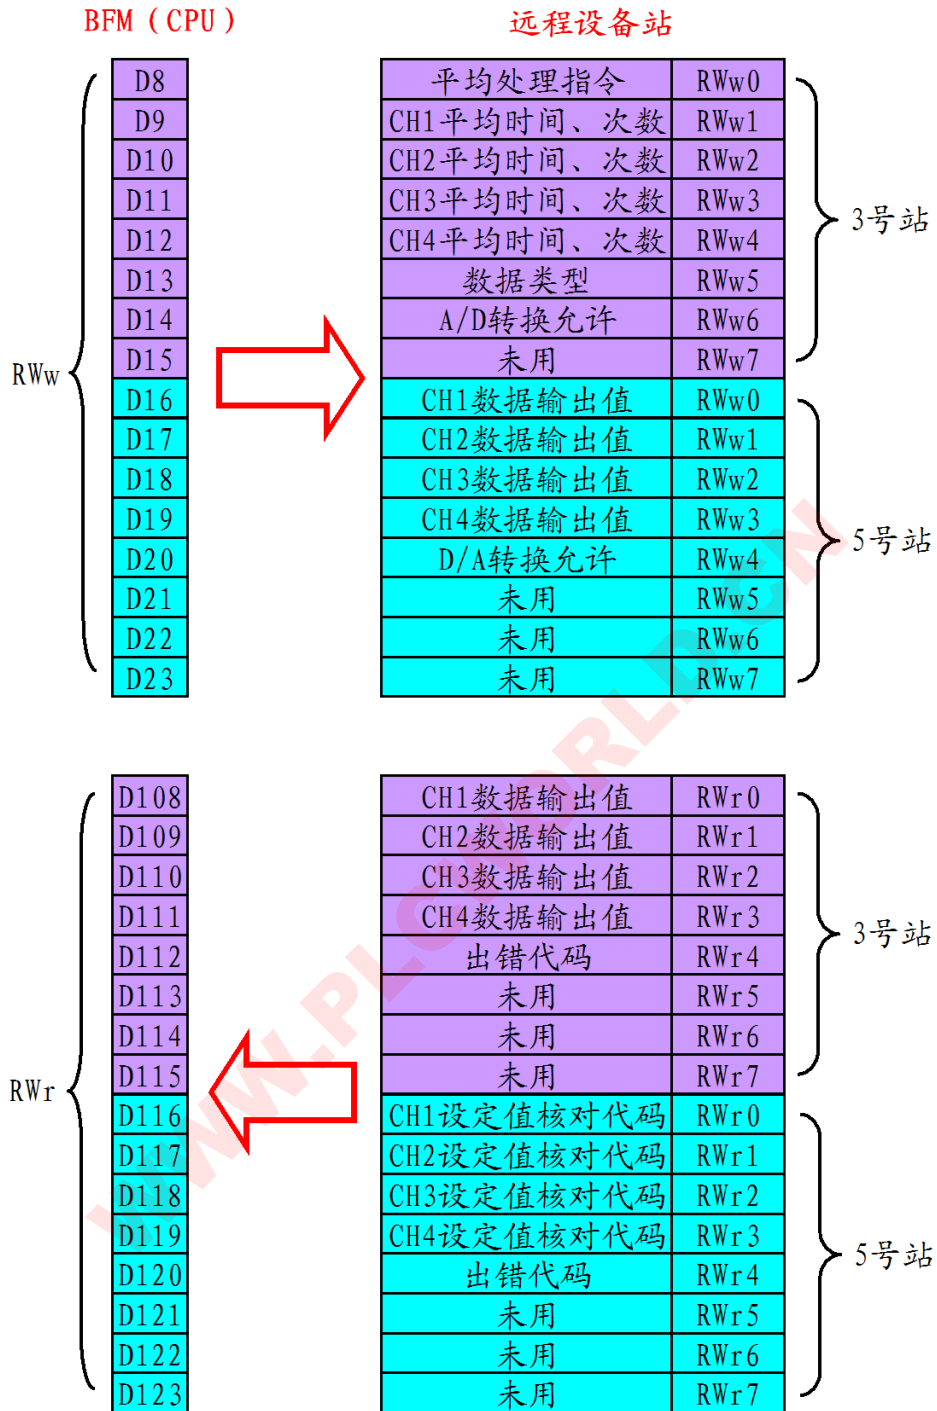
BFM（CPU）

远程设备站

RWw

| D8 |
|---|
| D9 |
| D10 |
| D11 |
| D12 |
| D13 |
| D14 |
| D15 |
| D16 |
| D17 |
| D18 |
| D19 |
| D20 |
| D21 |
| D22 |
| D23 |

| 平均处理指令 | RWw0 |
|---|---|
| CH1平均时间、次数 | RWw1 |
| CH2平均时间、次数 | RWw2 |
| CH3平均时间、次数 | RWw3 |
| CH4平均时间、次数 | RWw4 |
| 数据类型 | RWw5 |
| A/D转换允许 | RWw6 |
| 未用 | RWw7 |
| CH1数据输出值 | RWw0 |
| CH2数据输出值 | RWw1 |
| CH3数据输出值 | RWw2 |
| CH4数据输出值 | RWw3 |
| D/A转换允许 | RWw4 |
| 未用 | RWw5 |
| 未用 | RWw6 |
| 未用 | RWw7 |

3号站

5号站

RWr

| D108 |
|---|
| D109 |
| D110 |
| D111 |
| D112 |
| D113 |
| D114 |
| D115 |
| D116 |
| D117 |
| D118 |
| D119 |
| D120 |
| D121 |
| D122 |
| D123 |

| CH1数据输出值 | RWr0 |
|---|---|
| CH2数据输出值 | RWr1 |
| CH3数据输出值 | RWr2 |
| CH4数据输出值 | RWr3 |
| 出错代码 | RWr4 |
| 未用 | RWr5 |
| 未用 | RWr6 |
| 未用 | RWr7 |
| CH1设定值核对代码 | RWr0 |
| CH2设定值核对代码 | RWr1 |
| CH3设定值核对代码 | RWr2 |
| CH4设定值核对代码 | RWr3 |
| 出错代码 | RWr4 |
| 未用 | RWr5 |
| 未用 | RWr6 |
| 未用 | RWr7 |

3号站

5号站

WWW.PLCWORLD.CN